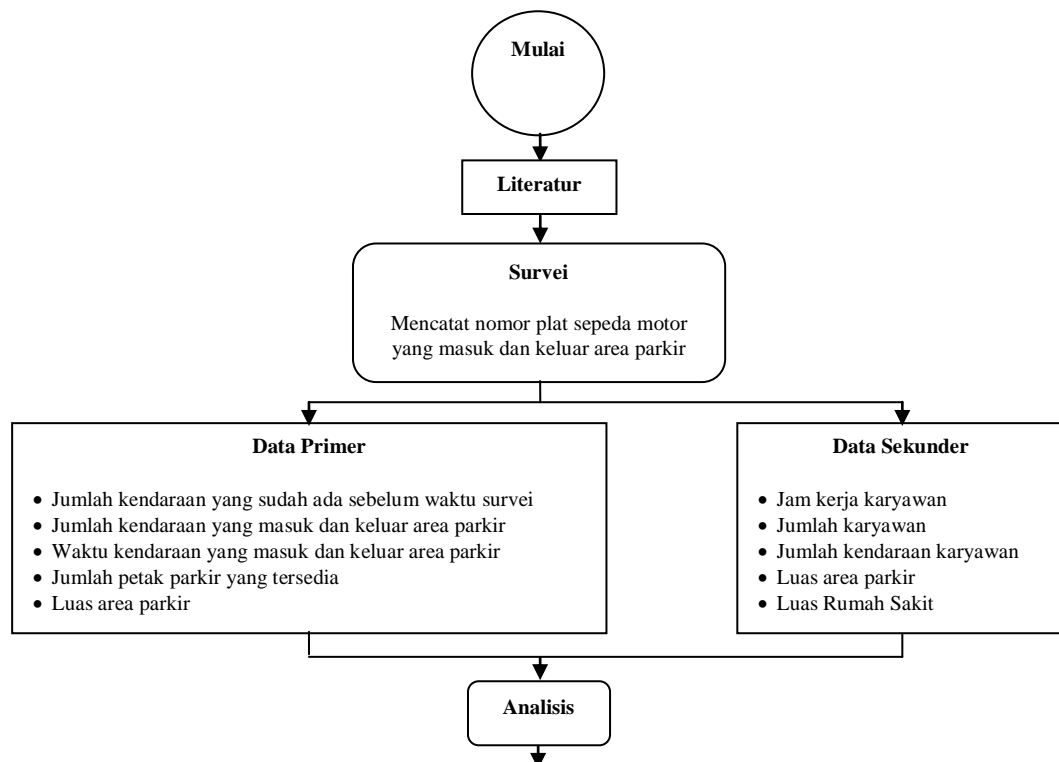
Mulai

Literatur

Survei

Mencatat nomor plat sepeda motor yang masuk dan keluar area parkir

Data Primer

• Jumlah kendaraan yang sudah ada sebelum waktu survei
• Jumlah kendaraan yang masuk dan keluar area parkir
• Waktu kendaraan yang masuk dan keluar area parkir
• Jumlah petak parkir yang tersedia
• Luas area parkir

Data Sekunder

• Jam kerja karyawan
• Jumlah karyawan
• Jumlah kendaraan karyawan
• Luas area parkir
• Luas Rumah Sakit

Analisis